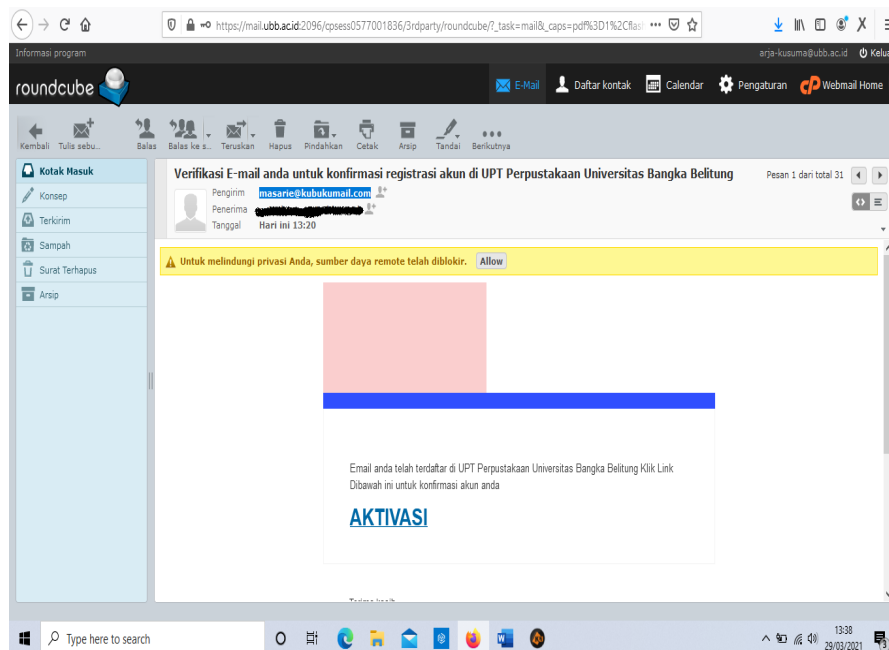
https://mail.ubb.ac.id:2096/cpsess0577001836/3rdparty/roundcube/?_task=mail&_caps=pdf%3D1%2Cflas

Informasi program

arja-kusuma@ubb.ac.id Kelua

roundcube

E-Mail Daftar kontak Calendar Pengaturan Webmail Home

Kembali Tulis sebu... Balas Balas ke s... Teruskan Hapus Pindahkan Cetak Arsip Tandai Berikutnya

Kotak Masuk
Konsep
Terkirim
Sampah
Surat Terhapus
Arsip

Verifikasi E-mail anda untuk konfirmasi registrasi akun di UPT Perpustakaan Universitas Bangka Belitung

Pesan 1 dari total 31

Pengirim masarie@kubukumail.com
Penerima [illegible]
Tanggal Hari ini 13:20

Untuk melindungi privasi Anda, sumber daya remote telah diblokir. Allow

Email anda telah terdaftar di UPT Perpustakaan Universitas Bangka Belitung Klik Link Dibawah ini untuk konfirmasi akun anda

AKTIVASI

Type here to search

13:38
29/03/2021